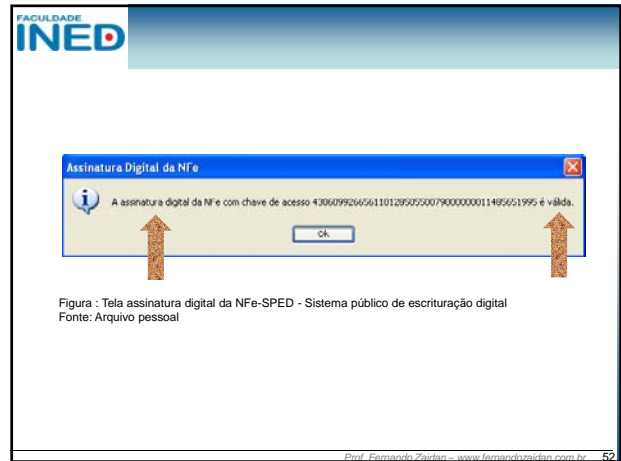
FACULDADE
INED

Assinatura Digital da NFe

A assinatura digital da NFe com chave de acesso 43060992665611012850550079000000011485651995 é válida.

Ok

Figura : Tela assinatura digital da NFe-SPED - Sistema público de escrituração digital
Fonte: Arquivo pessoal

Prof. Fernando Zaidan – www.fernandozaidan.com.br 52